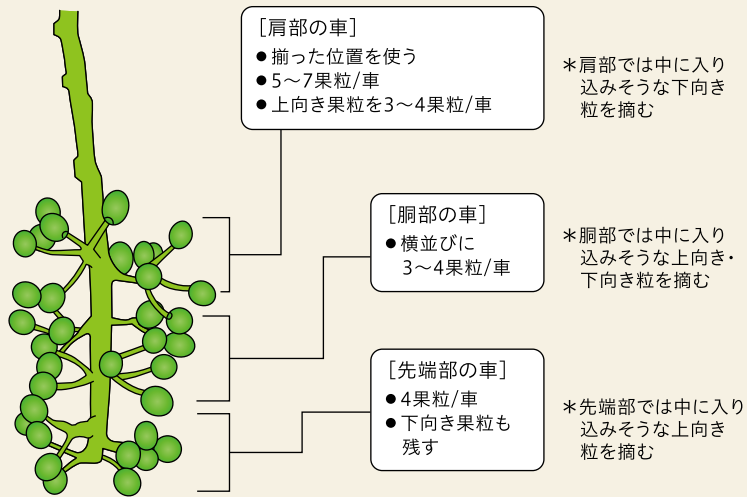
［肩部の車］
● 揃った位置を使う
● 5～7果粒/車
● 上向き果粒を3～4果粒/車

＊肩部では中に入り込みそうな下向き粒を摘む

［胴部の車］
● 横並びに3～4果粒/車

＊胴部では中に入り込みそうな上向き・下向き粒を摘む

［先端部の車］
● 4果粒/車
● 下向き果粒も残す

＊先端部では中に入り込みそうな上向き粒を摘む